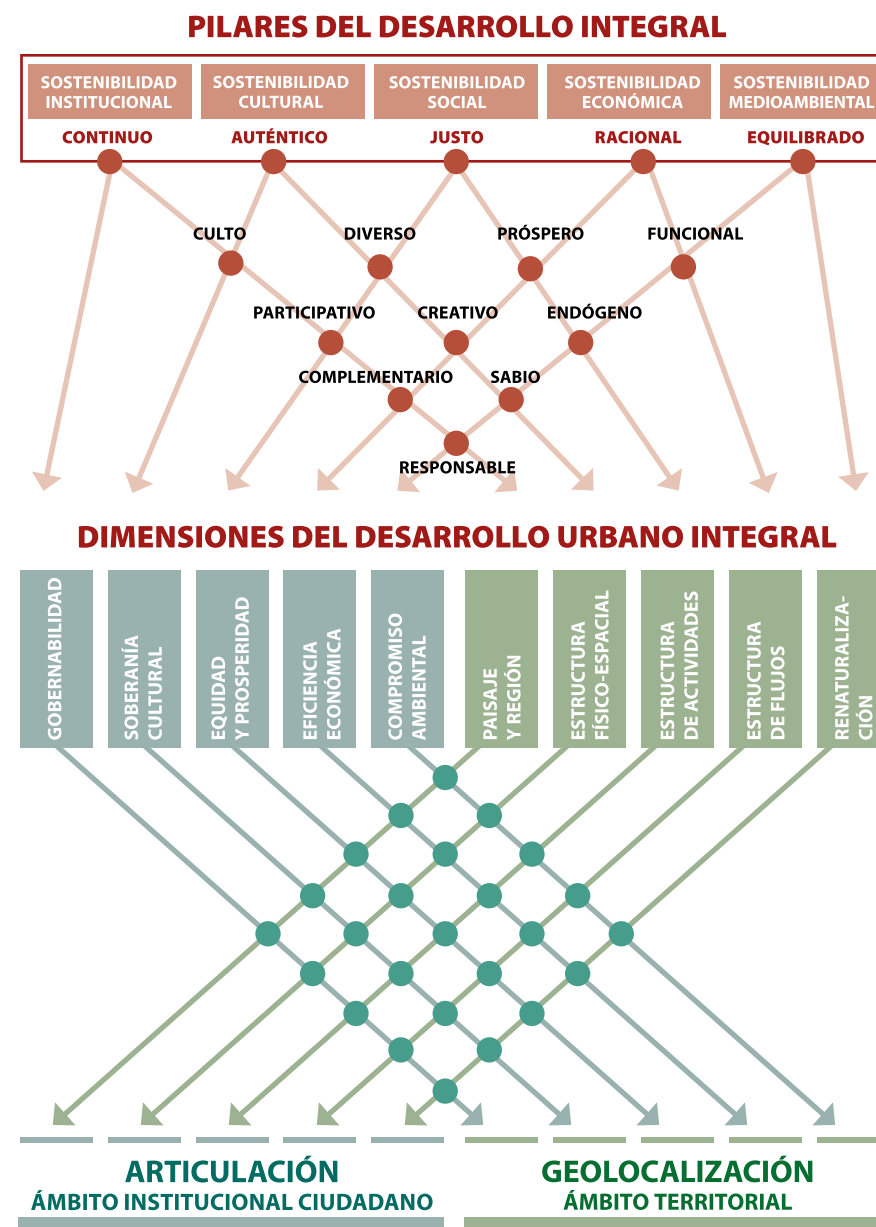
PILARES DEL DESARROLLO INTEGRAL

SOSTENIBILIDAD INSTITUCIONAL
SOSTENIBILIDAD CULTURAL
SOSTENIBILIDAD SOCIAL
SOSTENIBILIDAD ECONÓMICA
SOSTENIBILIDAD MEDIOAMBIENTAL

CONTINUO
AUTÉNTICO
JUSTO
RACIONAL
EQUILIBRADO

CULTO
DIVERSO
PRÓSPERO
FUNCIONAL
PARTICIPATIVO
CREATIVO
ENDÓGENO
COMPLEMENTARIO
SABIO
RESPONSABLE

DIMENSIONES DEL DESARROLLO URBANO INTEGRAL

GOBERNABILIDAD
SOBERANÍA CULTURAL
EQUIDAD Y PROSPERIDAD
EFICIENCIA ECONÓMICA
COMPROMISO AMBIENTAL
PAISAJE Y REGIÓN
ESTRUCTURA FÍSICO-ESPACIAL
ESTRUCTURA DE ACTIVIDADES
ESTRUCTURA DE FLUJOS
RENATURALIZACIÓN

ARTICULACIÓN
ÁMBITO INSTITUCIONAL CIUDADANO

GEOLOCALIZACIÓN
ÁMBITO TERRITORIAL